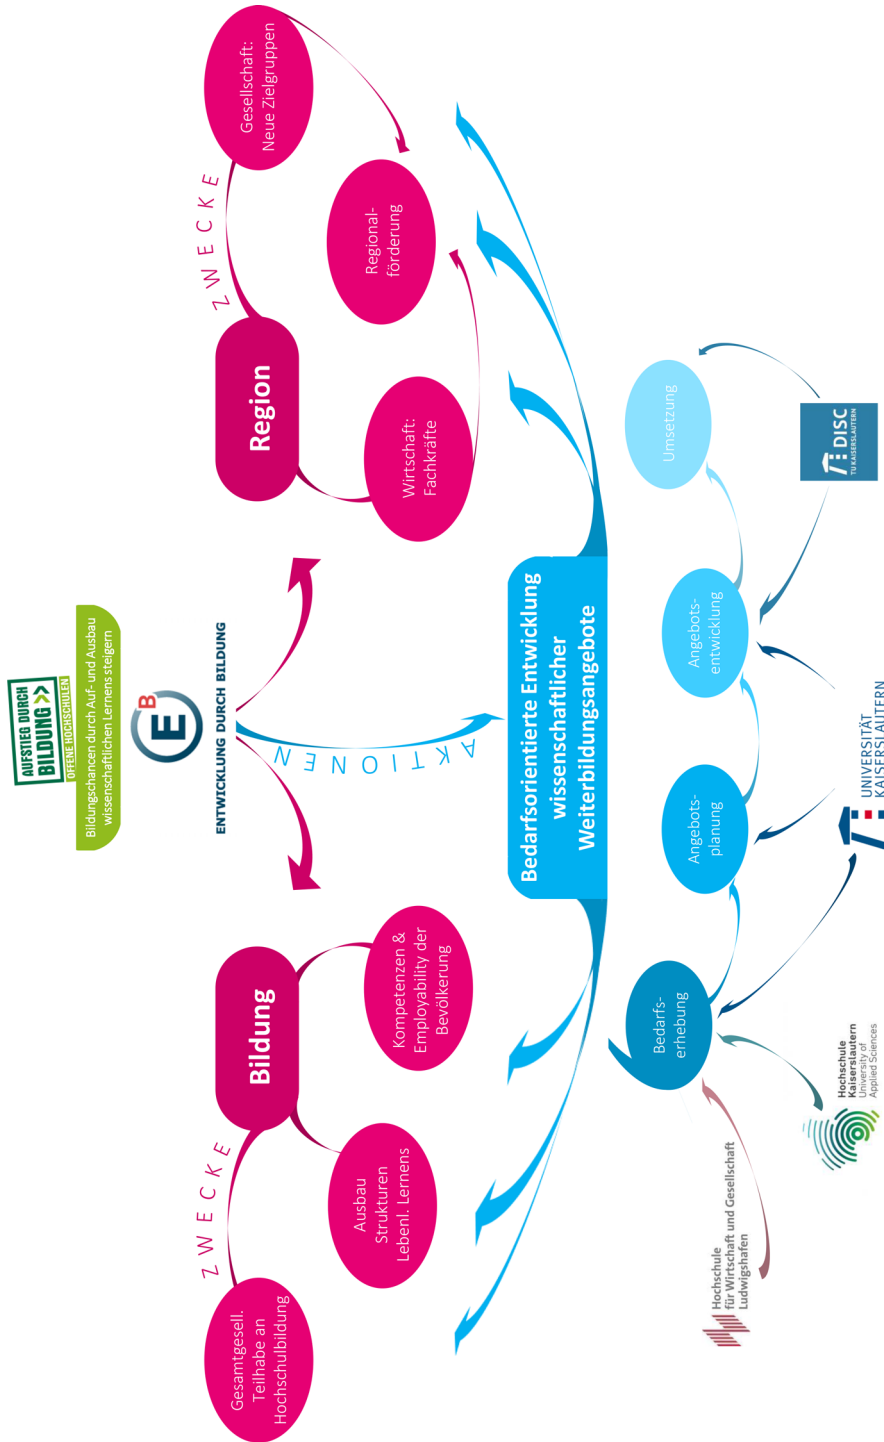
AUFSTIEG DURCH BILDUNG
OFFENE HOCHSCHULEN
Bildungschancen durch Auf- und Ausbau wissenschaftlichen Lernens steigern

ENTWICKLUNG DURCH BILDUNG

Region
ZWECKE
Gesellschaft: Neue Zielgruppen
Regional-förderung
Wirtschaft: Fachkräfte

AKTIONEN

Bildung
ZWECKE
Gesamtgesell. Teilhabe an Hochschulbildung
Ausbau Strukturen Lebenl. Lernens
Kompetenzen & Employability der Bevölkerung

Bedarfsorientierte Entwicklung wissenschaftlicher Weiterbildungsangebote

Bedarfs-erhebung
Angebots-planung
Angebots-entwicklung
Umsetzung

DISC TU KAISERSLAUTERN
UNIVERSITÄT KAISERSLAUTERN
Hochschule Kaiserslautern University of Applied Sciences
Hochschule für Wirtschaft und Gesellschaft Ludwigshafen